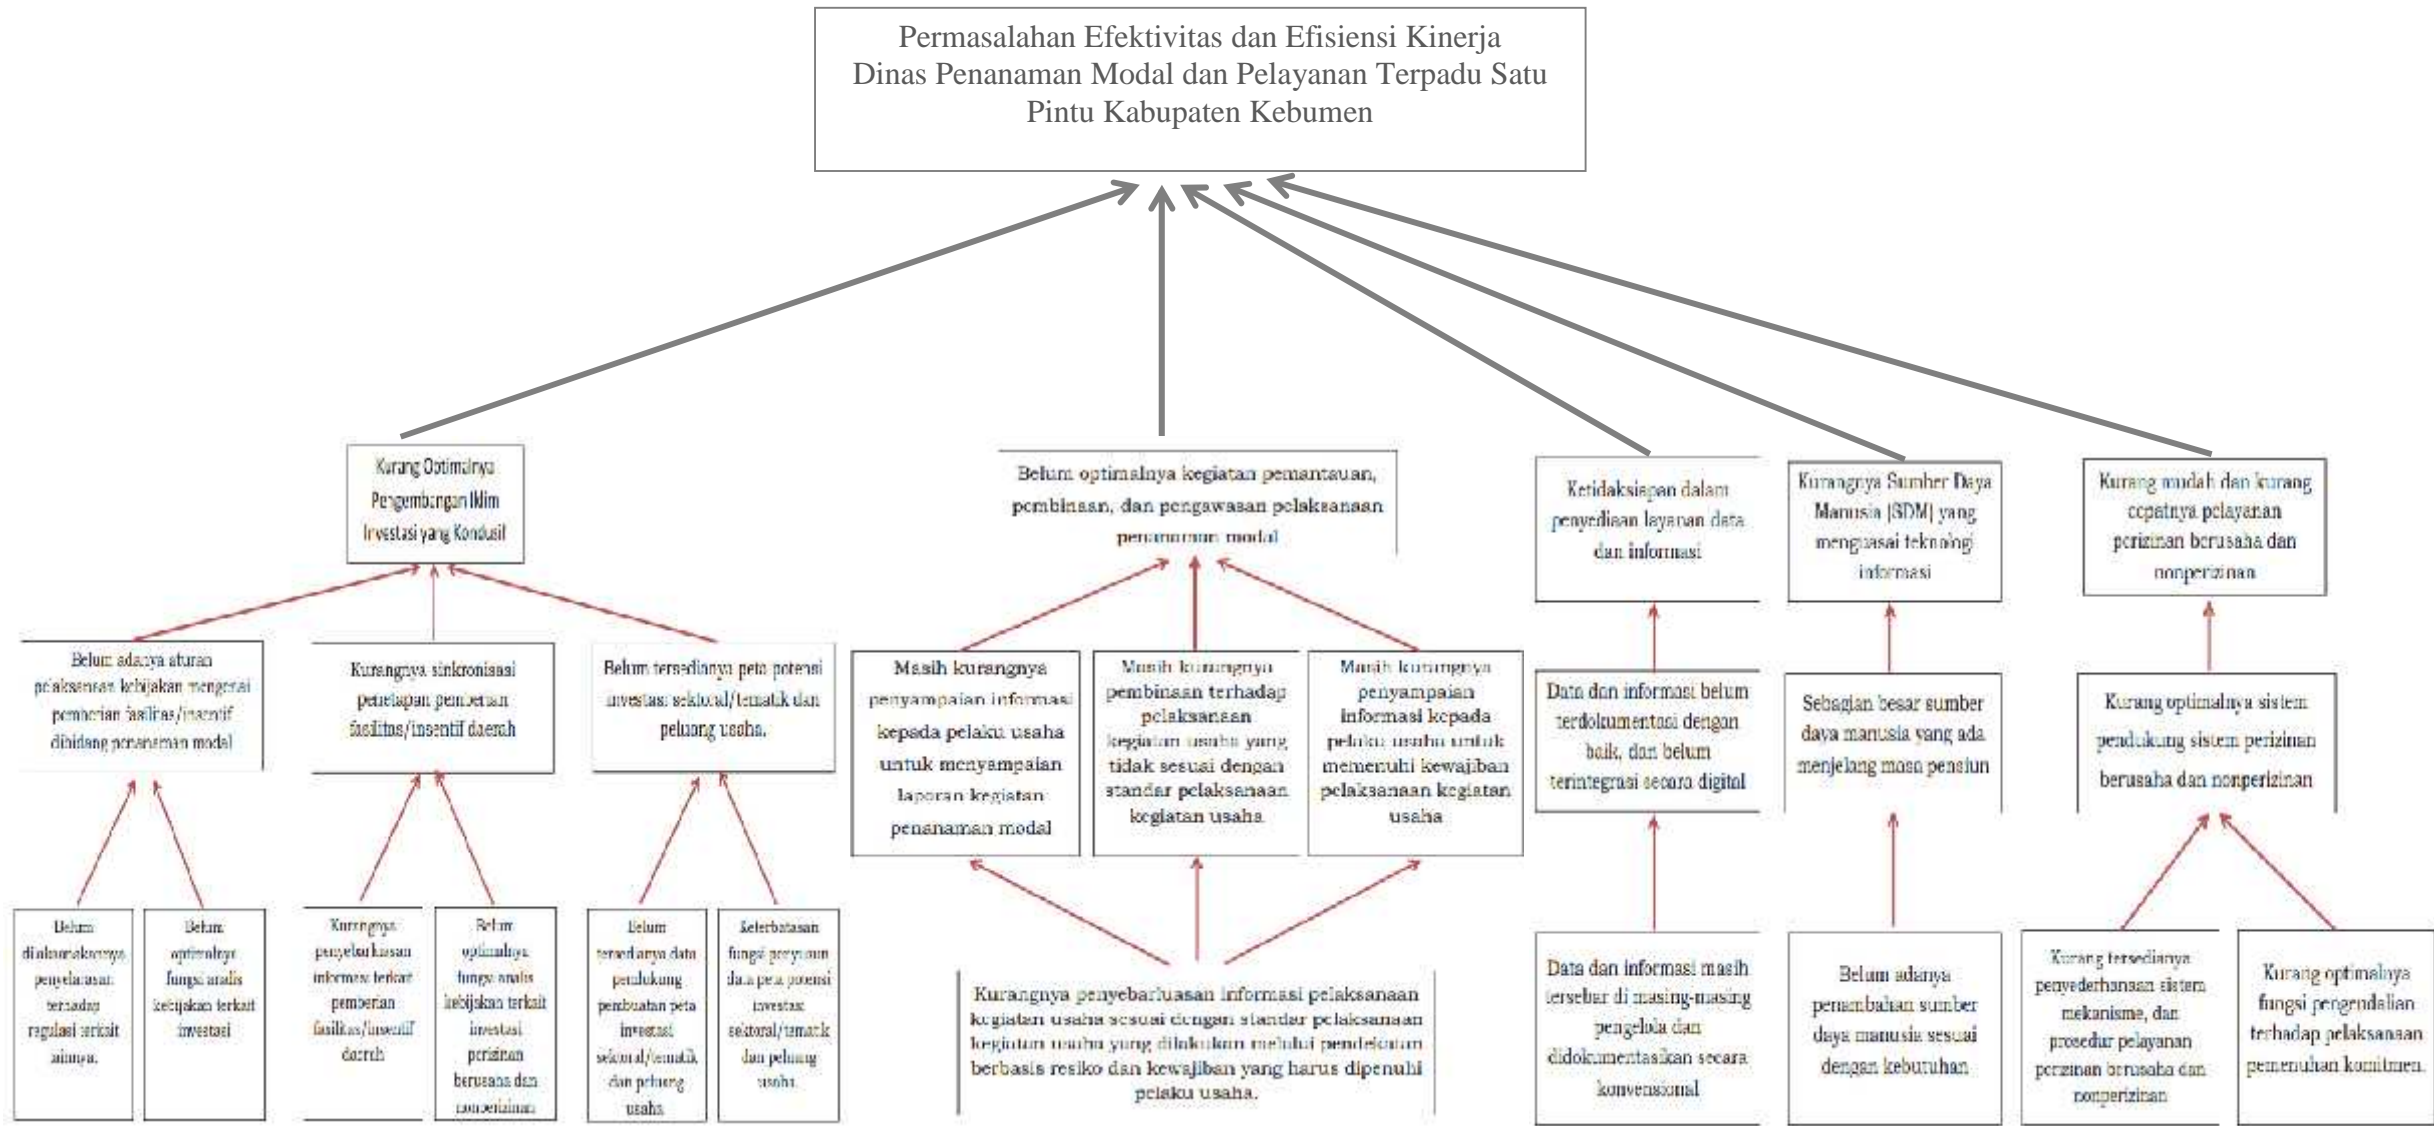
Permasalahan Efektivitas dan Efisiensi Kinerja Dinas Penanaman Modal dan Pelayanan Terpadu Satu Pintu Kabupaten Kebumen

Kurang Optimalnya Pengembangan Iklim Investasi yang Kondusif

Belum adanya aturan pelaksanaan kebijakan mengenai pemberian fasilitas/insentif dibidang penanaman modal

Belum dilaksanakannya penyelarasan terhadap regulasi terkait aturannya.

Belum optimalnya fungsi analis kebijakan terkait investasi

Kurangnya sinkronisasi penetapan pemberian fasilitas/insentif daerah

Kurangnya penyebarluasan informasi terkait pemberian fasilitas/insentif daerah

Belum optimalnya fungsi analis kebijakan terkait investasi perizinan berusaha dan nonperizinan

Belum tersedianya peta potensi investasi sektoral/tematik dan peluang usaha.

Belum tersedianya data pendukung pembuatan peta investasi sektoral/tematik dan peluang usaha

Keterbatasan fungsi penyusun data peta potensi investasi sektoral/tematik dan peluang usaha

Belum optimalnya kegiatan pemantauan, pembinaan, dan pengawasan pelaksanaan penanaman modal

Masih kurangnya penyampaian informasi kepada pelaku usaha untuk menyampaian laporan kegiatan penanaman modal

Masih kurangnya pembinaan terhadap pelaksanaan kegiatan usaha yang tidak sesuai dengan standar pelaksanaan kegiatan usaha

Masih kurangnya penyampaian informasi kepada pelaku usaha untuk memenuhi kewajiban pelaksanaan kegiatan usaha

Kurangnya penyebarluasan informasi pelaksanaan kegiatan usaha sesuai dengan standar pelaksanaan kegiatan usaha yang dilakukan melalui pendekatan berbasis resiko dan kewajiban yang harus dipenuhi pelaku usaha.

Ketidaksiapan dalam penyediaan layanan data dan informasi

Data dan informasi belum terdokumentasi dengan baik, dan belum terintegrasi secara digital

Data dan informasi masih tersebar di masing-masing pengelola dan didokumentasikan secara konvensional

Kurangnya Sumber Daya Manusia (SDM) yang menguasai teknologi informasi

Sebagian besar sumber daya manusia yang ada menjelang masa pensiun

Belum adanya penambahan sumber daya manusia sesuai dengan kebutuhan

Kurang mudah dan kurang cepatnya pelayanan perizinan berusaha dan nonperizinan

Kurang optimalnya sistem pendukung sistem perizinan berusaha dan nonperizinan

Kurang tersedianya penyederhanaan sistem mekanisme, dan prosedur pelayanan perizinan berusaha dan nonperizinan

Kurang optimalnya fungsi pengendalian terhadap pelaksanaan pemenuhan komitmen.